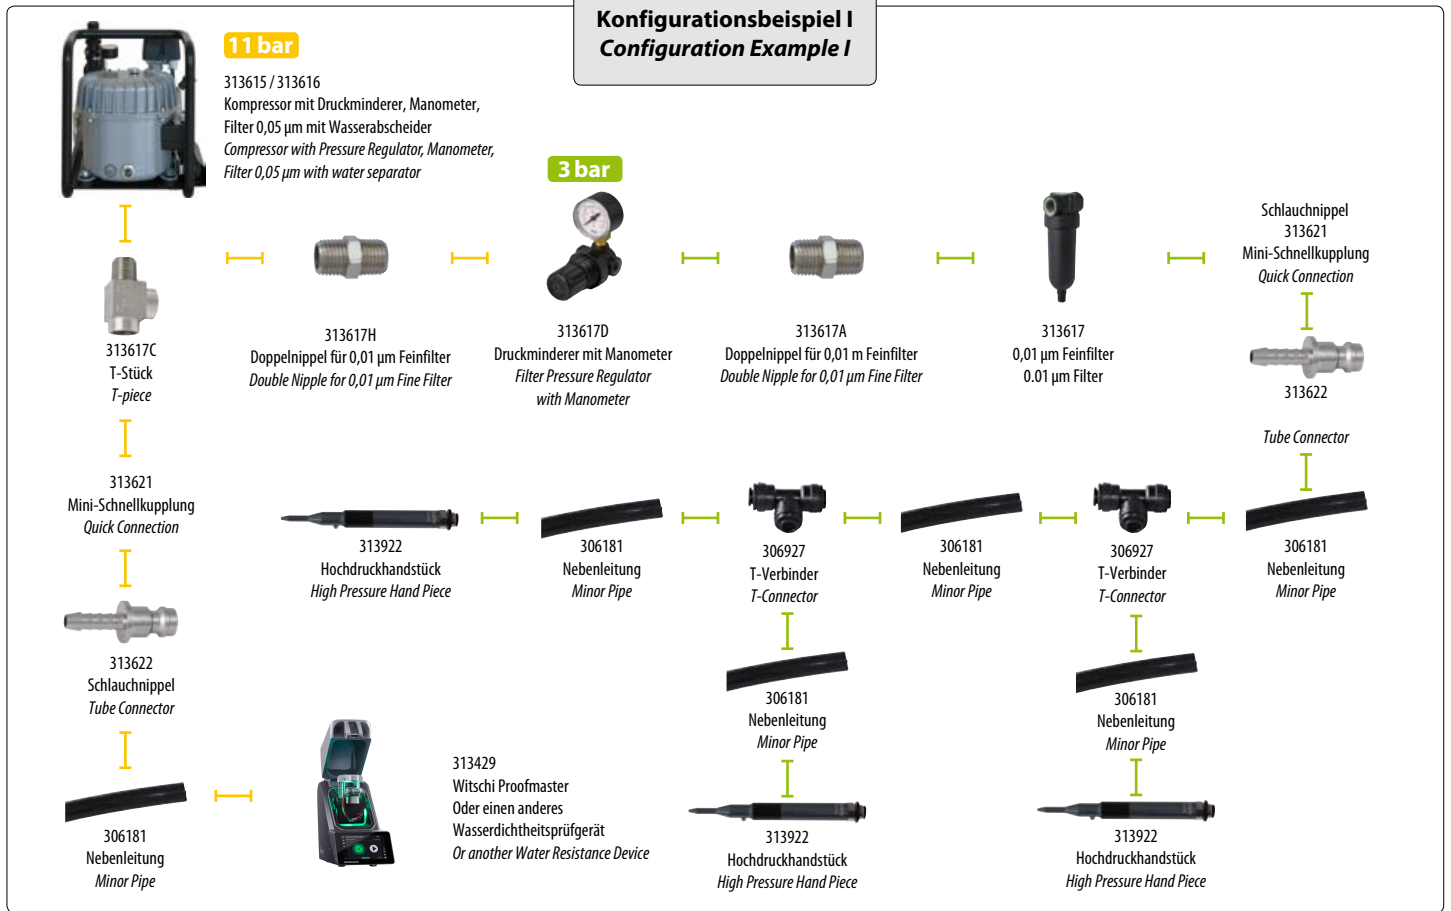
Konfigurationsbeispiel I
Configuration Example I

11 bar

313615 / 313616
Kompressor mit Druckminderer, Manometer, Filter 0,05 µm mit Wasserabscheider
Compressor with Pressure Regulator, Manometer, Filter 0,05 µm with water separator

3 bar

313617C
T-Stück
T-piece

313617H
Doppelnippel für 0,01 µm Feinfilter
Double Nipple for 0,01 µm Fine Filter

313617D
Druckminderer mit Manometer
Filter Pressure Regulator with Manometer

313617A
Doppelnippel für 0,01 m Feinfilter
Double Nipple for 0,01 µm Fine Filter

313617
0,01 µm Feinfilter
0.01 µm Filter

Schlauchnippel
313621
Mini-Schnellkupplung
Quick Connection

313622

Tube Connector

313621
Mini-Schnellkupplung
Quick Connection

313622
Schlauchnippel
Tube Connector

306181
Nebenleitung
Minor Pipe

313922
Hochdruckhandstück
High Pressure Hand Piece

306181
Nebenleitung
Minor Pipe

306927
T-Verbinder
T-Connector

306181
Nebenleitung
Minor Pipe

306927
T-Verbinder
T-Connector

306181
Nebenleitung
Minor Pipe

306181
Nebenleitung
Minor Pipe

306181
Nebenleitung
Minor Pipe

313429
Witschi Proofmaster
Oder einen anderes Wasserdichtheitsprüfgerät
Or another Water Resistance Device

313922
Hochdruckhandstück
High Pressure Hand Piece

313922
Hochdruckhandstück
High Pressure Hand Piece